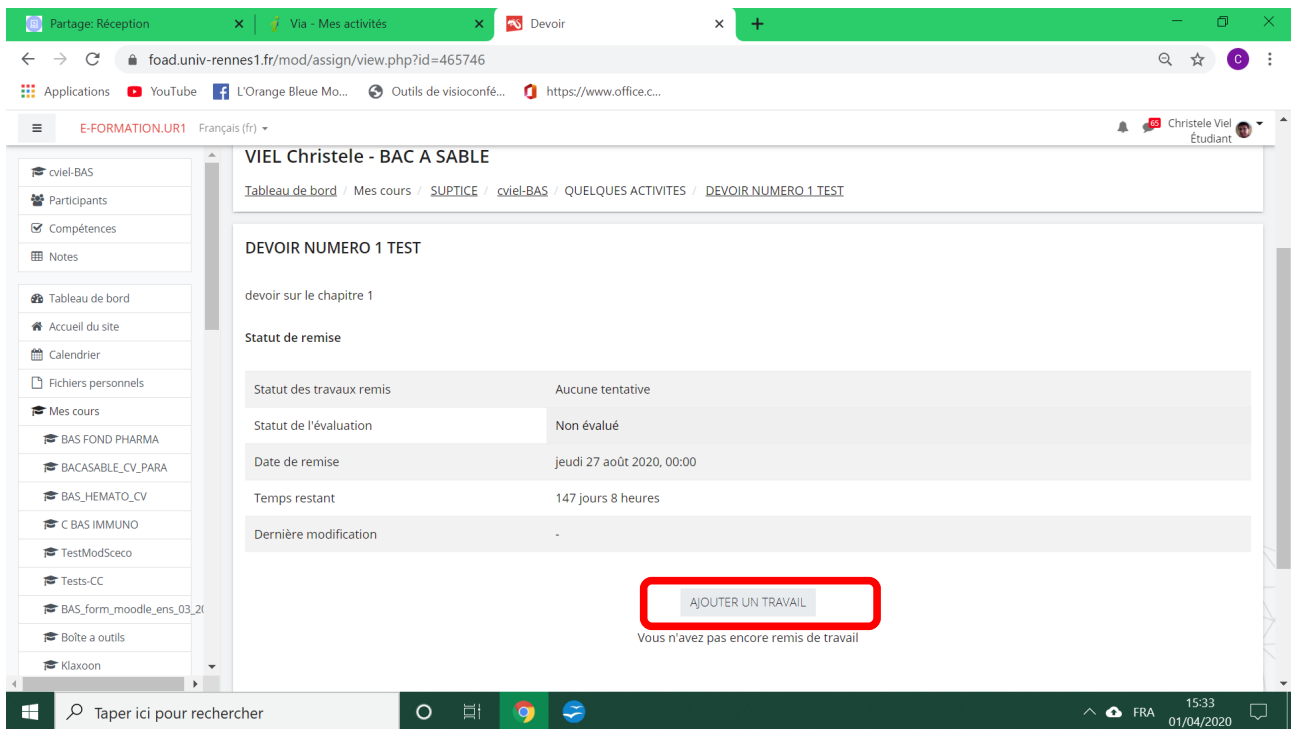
Partage: Réception
Via - Mes activités
Devoir
foad.univ-rennes1.fr/mod/assign/view.php?id=465746
Applications YouTube L'Orange Bleue Mo... Outils de visioconfé... https://www.office.c...

E-FORMATION.UR1 Français (fr)
65 Christele Viel Étudiant

cviel-BAS
Participants
Compétences
Notes

Tableau de bord
Accueil du site
Calendrier
Fichiers personnels
Mes cours
BAS FOND PHARMA
BACASABLE_CV_PARA
BAS_HEMATO_CV
C BAS IMMUNO
TestModSceco
Tests-CC
BAS_form_moodle_ens_03_20
Boîte a outils
Klaxoon

VIEL Christele - BAC A SABLE

Tableau de bord / Mes cours / SUPTICE / cviel-BAS / QUELQUES ACTIVITES / DEVOIR NUMERO 1 TEST

DEVOIR NUMERO 1 TEST

devoir sur le chapitre 1

Statut de remise

| Statut des travaux remis | Aucune tentative |
|---|---|
| Statut de l'évaluation | Non évalué |
| Date de remise | jeudi 27 août 2020, 00:00 |
| Temps restant | 147 jours 8 heures |
| Dernière modification | - |

AJOUTER UN TRAVAIL
Vous n'avez pas encore remis de travail

Taper ici pour rechercher
FRA 15:33 01/04/2020